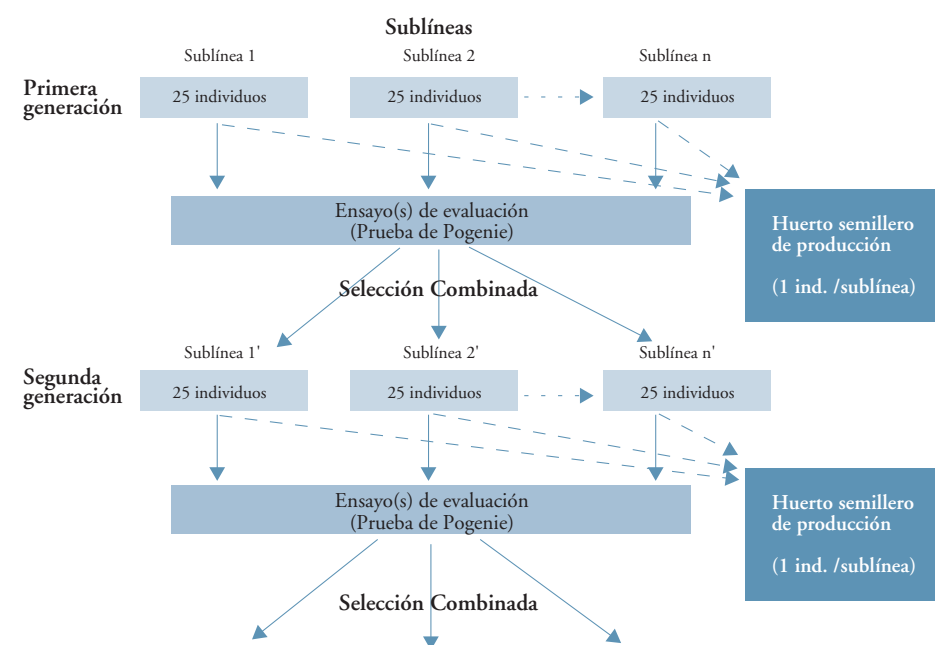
Sublíneas

Sublínea 1
Sublínea 2
Sublínea n

Primera generación

25 individuos
25 individuos
25 individuos

Ensayo(s) de evaluación
(Prueba de Pogenie)

Huerto semillero de producción

(1 ind. /sublínea)

Selección Combinada

Sublínea 1'
Sublínea 2'
Sublínea n'

Segunda generación

25 individuos
25 individuos
25 individuos

Ensayo(s) de evaluación
(Prueba de Pogenie)

Huerto semillero de producción

(1 ind. /sublínea)

Selección Combinada